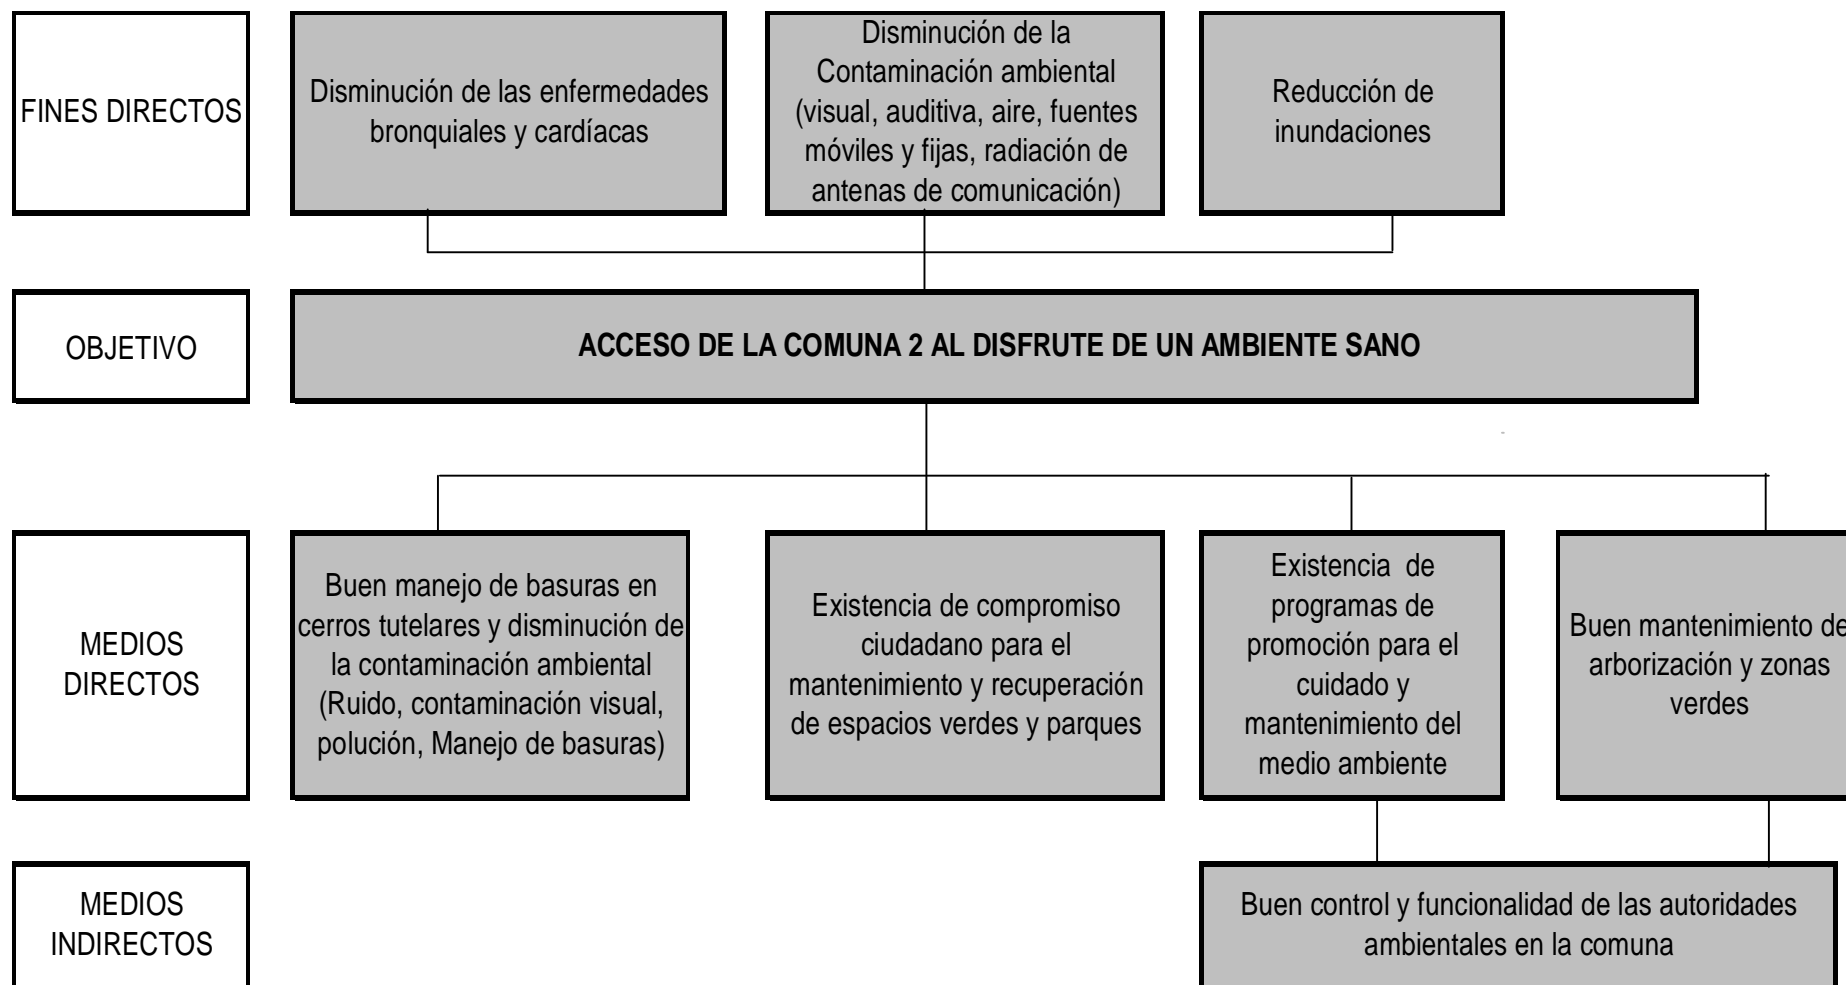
FINES DIRECTOS

Disminución de las enfermedades bronquiales y cardíacas

Disminución de la Contaminación ambiental (visual, auditiva, aire, fuentes móviles y fijas, radiación de antenas de comunicación)

Reducción de inundaciones

OBJETIVO

ACCESO DE LA COMUNA 2 AL DISFRUTE DE UN AMBIENTE SANO

MEDIOS DIRECTOS

Buen manejo de basuras en cerros tutelares y disminución de la contaminación ambiental (Ruido, contaminación visual, polución, Manejo de basuras)

Existencia de compromiso ciudadano para el mantenimiento y recuperación de espacios verdes y parques

Existencia de programas de promoción para el cuidado y mantenimiento del medio ambiente

Buen mantenimiento de arborización y zonas verdes

MEDIOS INDIRECTOS

Buen control y funcionalidad de las autoridades ambientales en la comuna